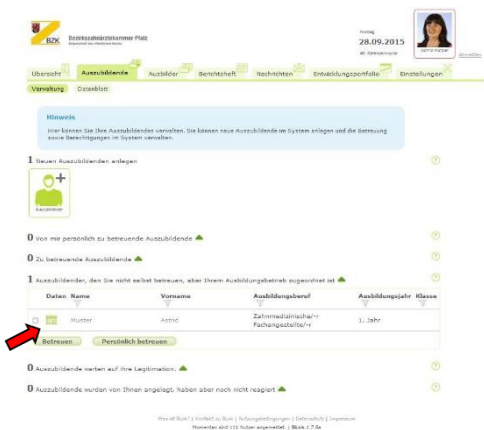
BZK Bezirkszahnärztekammer Pfalz

Freitag
28.09.2015

Übersicht | Auszubildende | Ausbilder | Berichtsheft | Nachrichten | Entwicklungsportfolio | Einstellungen

Verwaltung | Datenblatt

Hinweis
Hier können Sie Ihre Auszubildenden verwalten. Sie können neue Auszubildende im System anlegen und die Betreuung sowie Berechtigungen im System verwalten.

1 Neuen Auszubildenden anlegen

Auszubildender

0 Von mir persönlich zu betreuende Auszubildende

0 Zu betreuende Auszubildende

1 Auszubildender, den Sie nicht selbst betreuen, aber Ihrem Ausbildungsbetrieb zugeordnet ist

| Daten | Name | Vorname | Ausbildungsberuf | Ausbildungsjahr | Klasse |
|---|---|---|---|---|---|
| | Muster | Astrid | Zahnmedizinische/-r Fachangestellte/-r | 1. Jahr | |

Betreuen | Persönlich betreuen

0 Auszubildende warten auf Ihre Legitimation.

0 Auszubildende wurden von Ihnen angelegt, haben aber noch nicht reagiert

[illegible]